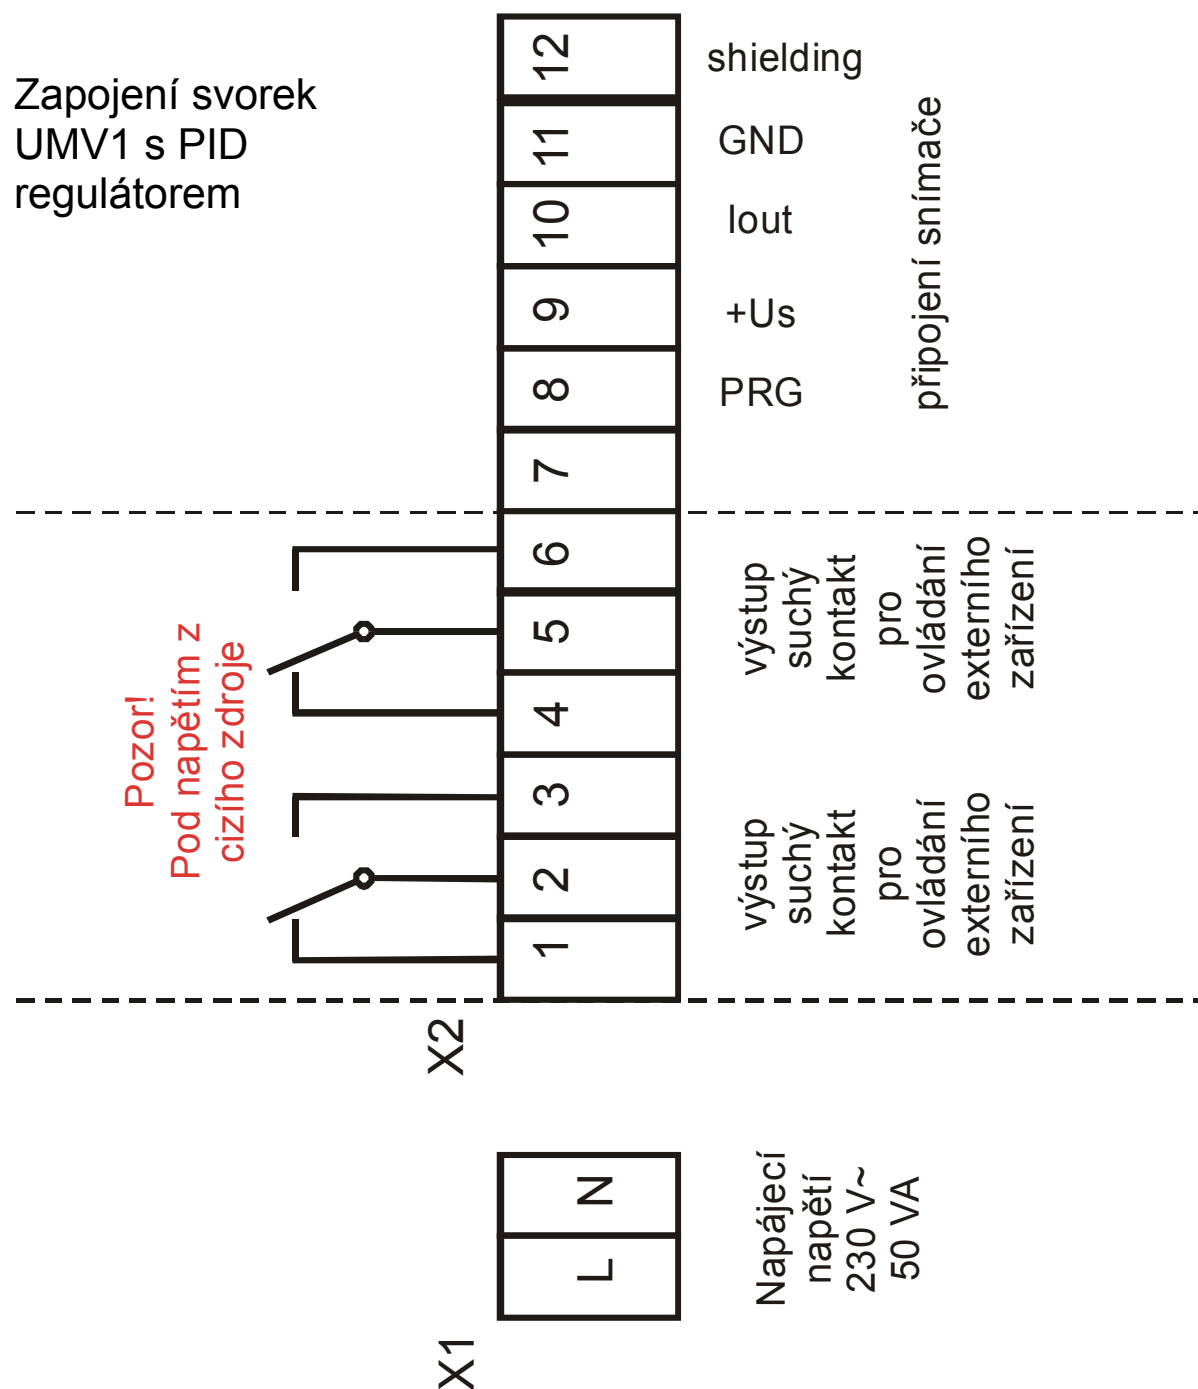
Zapojení svorek UMV1 s PID regulátorem

12
shielding
11
GND
10
Iout
9
+Us
8
PRG
7
připojení snímače

Pozor!
Pod napětím z cizího zdroje

6
5
4
výstup suchý kontakt pro ovládání externího zařízení
3
2
1
výstup suchý kontakt pro ovládání externího zařízení

X2

N
L
Napájecí napětí 230 V~ 50 VA

X1